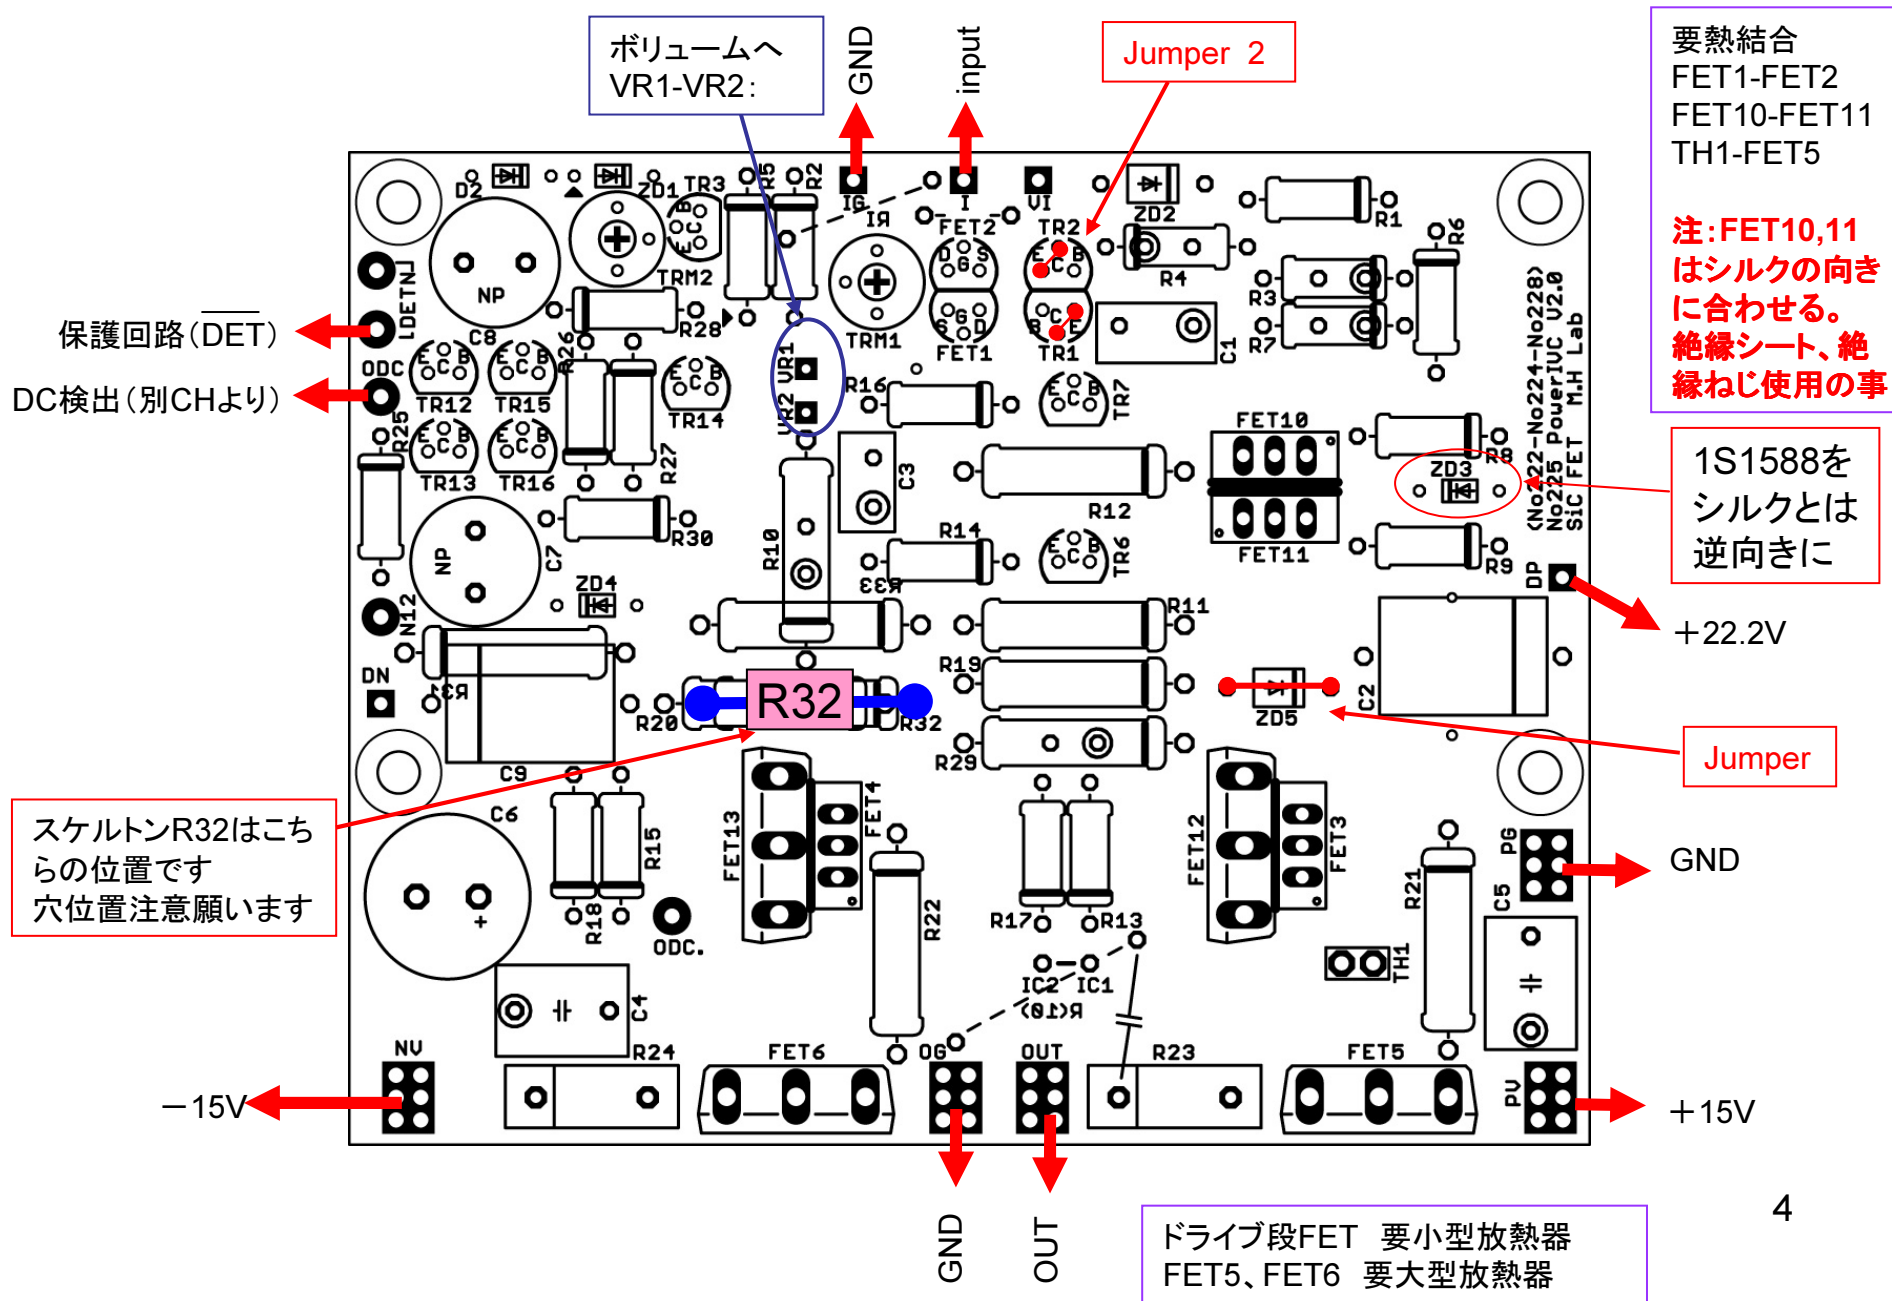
ボリュームへ
VR1-VR2:

GND

input

Jumper 2

要熱結合
FET1-FET2
FET10-FET11
TH1-FET5

注:FET10,11はシルクの向きに合わせる。絶縁シート、絶縁ねじ使用の事

保護回路($\overline{DET}$)

DC検出(別CHより)

1S1588をシルクとは逆向きに

+22.2V

Jumper

GND

スケルトンR32はこちらの位置です
穴位置注意願います

R32

-15V

+15V

GND

OUT

ドライブ段FET 要小型放熱器
FET5、FET6 要大型放熱器

4

D2 ZD1 TR3 R5 R2 IG I VI ZD2 R1 R6
NP TRM2 IR FET2 TR2 R4 R3 R7
LDETNJ C8 R28 VR1 TRM1 FET1 TR1 C1
ODC TR12 TR15 R26 TR14 VR2 R16 TR7
R25 TR13 TR16 R27 C3 FET10 ZD3 R8
NP C7 R30 R10 R12 R14 TR6 FET11 R9
ZD4 R33 R11 DP
N12 R31 R19
DN R20 R32 ZD5 C2
C9 R29
C6 R15 FET13 FET4 R17 R13 FET12 FET3 PG
R18 ODC. R22 R21 C5
C4 IC2 IC1 R(10) TH1
NV R24 FET6 OG OUT R23 FET5 PU
No222-No224-No228 No225 PowerIVC V2.0 SiC FET M.H Lab